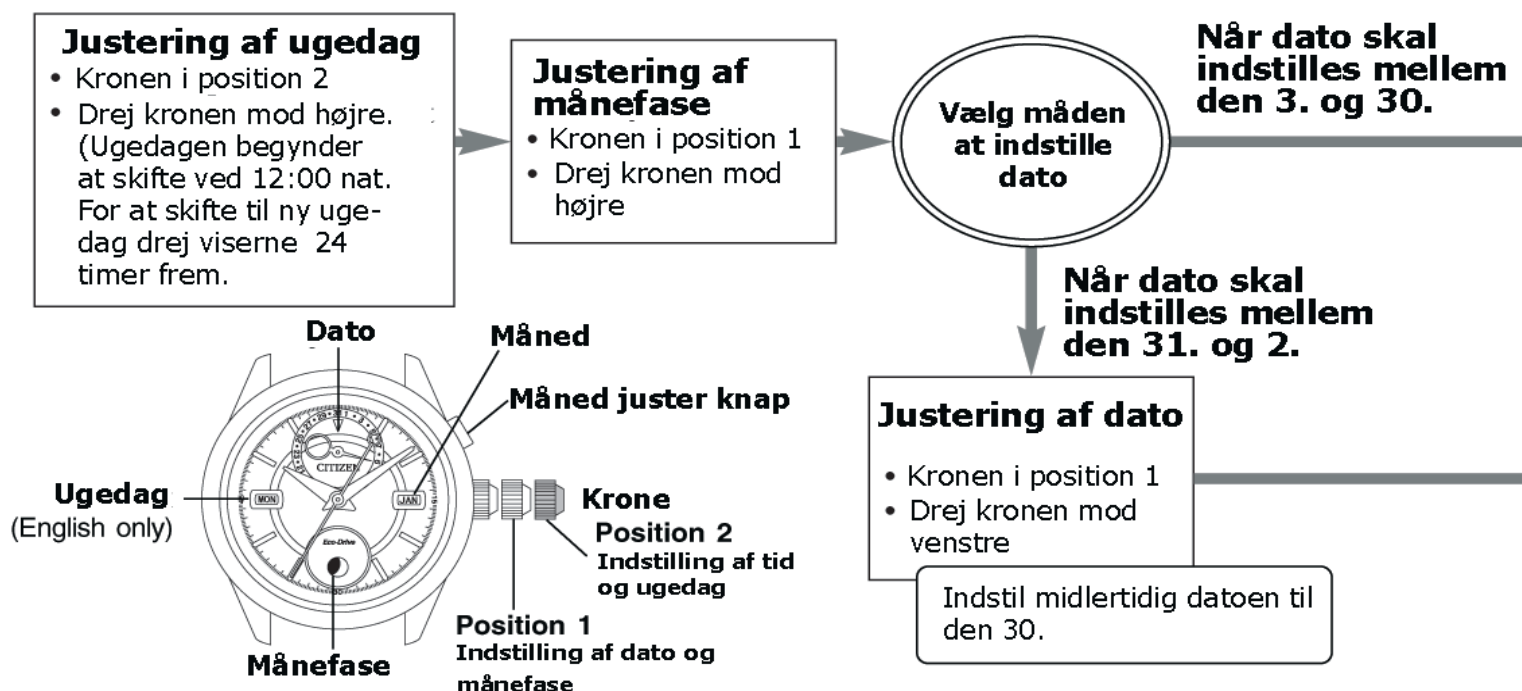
Justering af ugedag
• Kronen i position 2
• Drej kronen mod højre. (Ugedagen begynder at skifte ved 12:00 nat. For at skifte til ny ugedag drej viserne 24 timer frem.

Justering af månefase
• Kronen i position 1
• Drej kronen mod højre

Vælg måden at indstille dato

Når dato skal indstilles mellem den 3. og 30.

Når dato skal indstilles mellem den 31. og 2.

Justering af dato
• Kronen i position 1
• Drej kronen mod venstre

Indstil midlertidig datoen til den 30.

Dato

Måned

Måned juster knap

CITIZEN

Ugedag
(English only)

MON

JAN

Eco-Drive

Krone

Position 2
Indstilling af tid og ugedag

Position 1
Indstilling af dato og månefase

Månefase